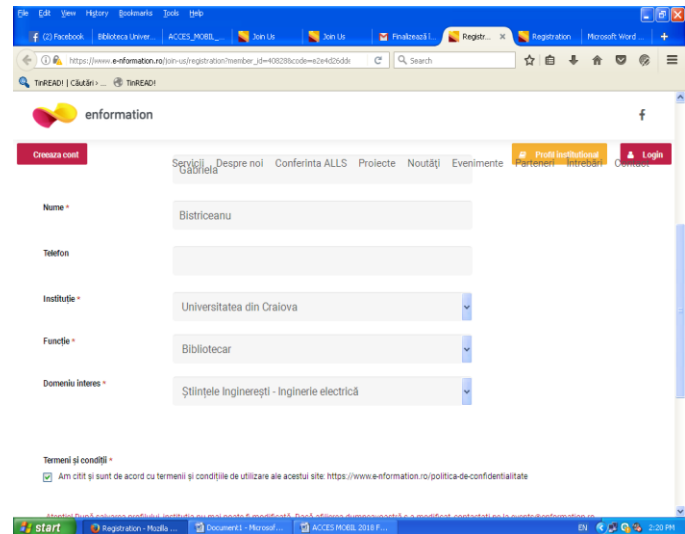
File Edit View History Bookmarks Tools Help

(2) Facebook | Biblioteca Univer... | ACCES_MOBIL_... | Join Us | Join Us | Finalizează î... | Registr... × | Registration | Microsoft Word ... | +

https://www.e-nformation.ro/join-us/registration?member_id=40828&code=e2e4d26dd | Search

TinREAD! | Căutări › ... | TinREAD!

enformation

f

Creeaza cont

Servicii Despre noi Conferinta ALLS Proiecte Noutăți Evenimente Parteneri Intrebari Contact

Gabriela

Profil institutional

Login

Nume *

Bistriceanu

Telefon

Instituție *

Universitatea din Craiova

Funcție *

Bibliotecar

Domeniu interes *

Științele Inginerești - Inginerie electrică

Termeni și condiții *

Am citit și sunt de acord cu termenii și condițiile de utilizare ale acestui site: https://www.e-nformation.ro/politica-de-confidentialitate

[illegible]

start | Registration - Mozilla ... | Document1 - Microsof... | ACCES MOBIL 2018 F... | EN | 2:20 PM